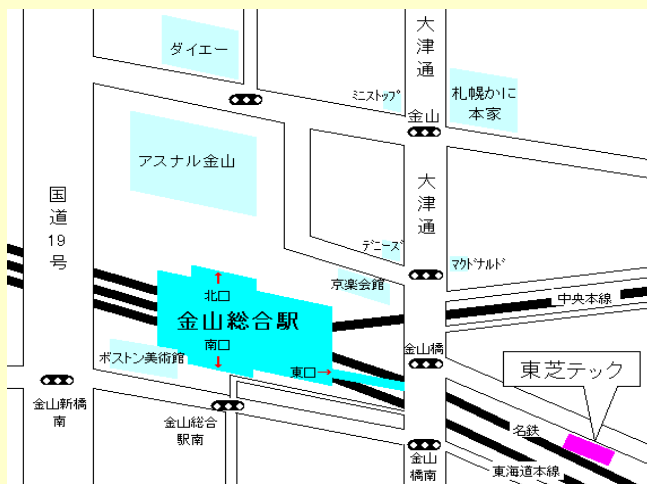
ダイエー

大津通

ミニストップ

金山

札幌かに本家

アスナル金山

国道19号

大津通

デニーズ

マクドナルド

京楽会館

北口

金山総合駅

南口

中央本線

ボストン美術館

東口→

金山橋

東芝テック

金山新橋南

金山総合駅南

名鉄

金山橋南

東海道本線